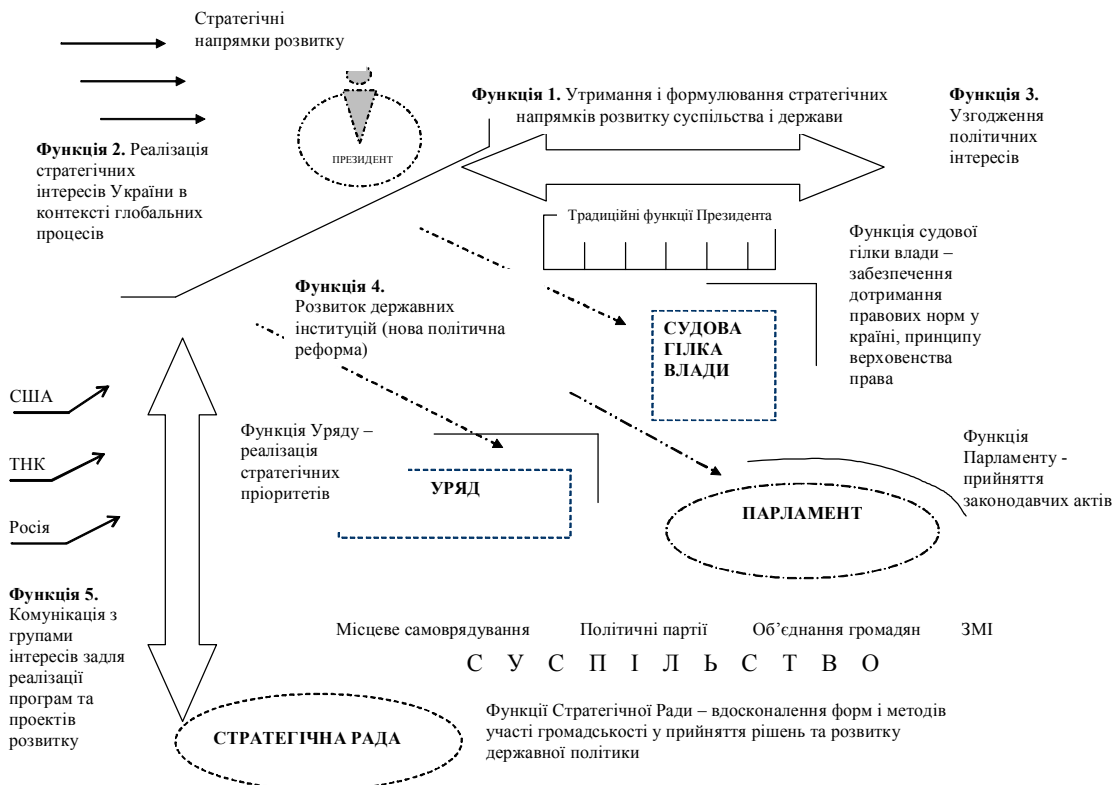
Стратегічні напрямки розвитку

ПРЕЗИДЕНТ

**Функція 1.** Утримання і формулювання стратегічних напрямків розвитку суспільства і держави

**Функція 3.** Узгодження політичних інтересів

**Функція 2.** Реалізація стратегічних інтересів України в контексті глобальних процесів

Традиційні функції Президента

Функція судової гілки влади – забезпечення дотримання правових норм у країні, принципу верховенства права

**Функція 4.** Розвиток державних інституцій (нова політична реформа)

СУДОВА ГІЛКА ВЛАДИ

США

ТНК

Росія

Функція Уряду – реалізація стратегічних пріоритетів

УРЯД

Функція Парламенту - прийняття законодавчих актів

ПАРЛАМЕНТ

**Функція 5.** Комунікація з групами інтересів задля реалізації програм та проектів розвитку

Місцеве самоврядування Політичні партії Об'єднання громадян ЗМІ

С У С П І Л Ь С Т В О

Функції Стратегічної Ради – вдосконалення форм і методів участі громадськості у прийняття рішень та розвитку державної політики

СТРАТЕГІЧНА РАДА